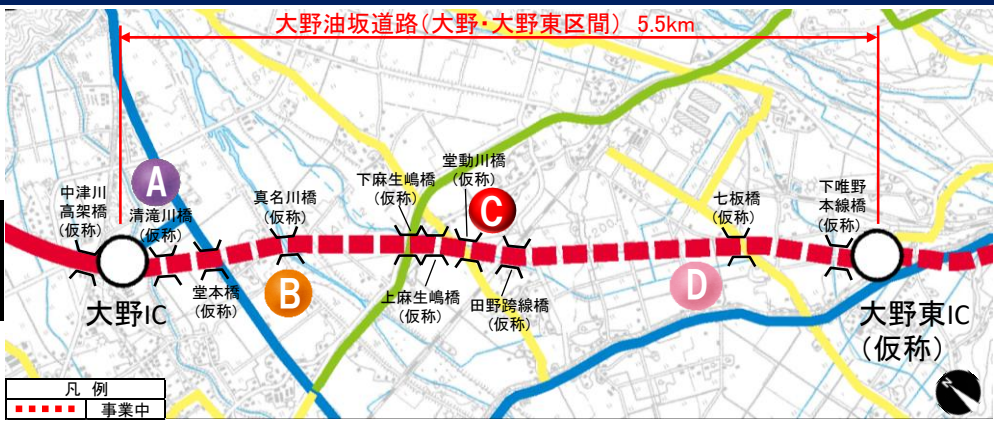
大野油坂道路（大野・大野東区間） 5.5km

A

中津川高架橋（仮称）

清滝川橋（仮称）

大野IC

堂本橋（仮称）

真名川橋（仮称）

B

下麻生嶋橋（仮称）

堂動川橋（仮称）

C

上麻生嶋橋（仮称）

田野跨線橋（仮称）

七板橋（仮称）

D

下唯野本線橋（仮称）

大野東IC（仮称）

凡 例

事業中